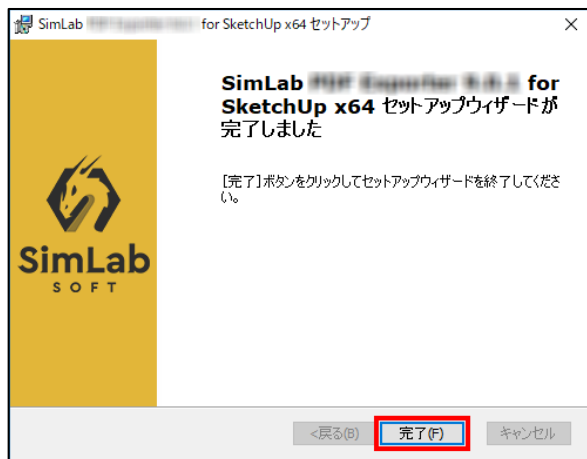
SimLab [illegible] for SketchUp x64 セットアップ

×

SimLab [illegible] for SketchUp x64 セットアップウィザードが完了しました

[完了]ボタンをクリックしてセットアップウィザードを終了してください。

SimLab
SOFT

< 戻る(B)

完了(F)

キャンセル